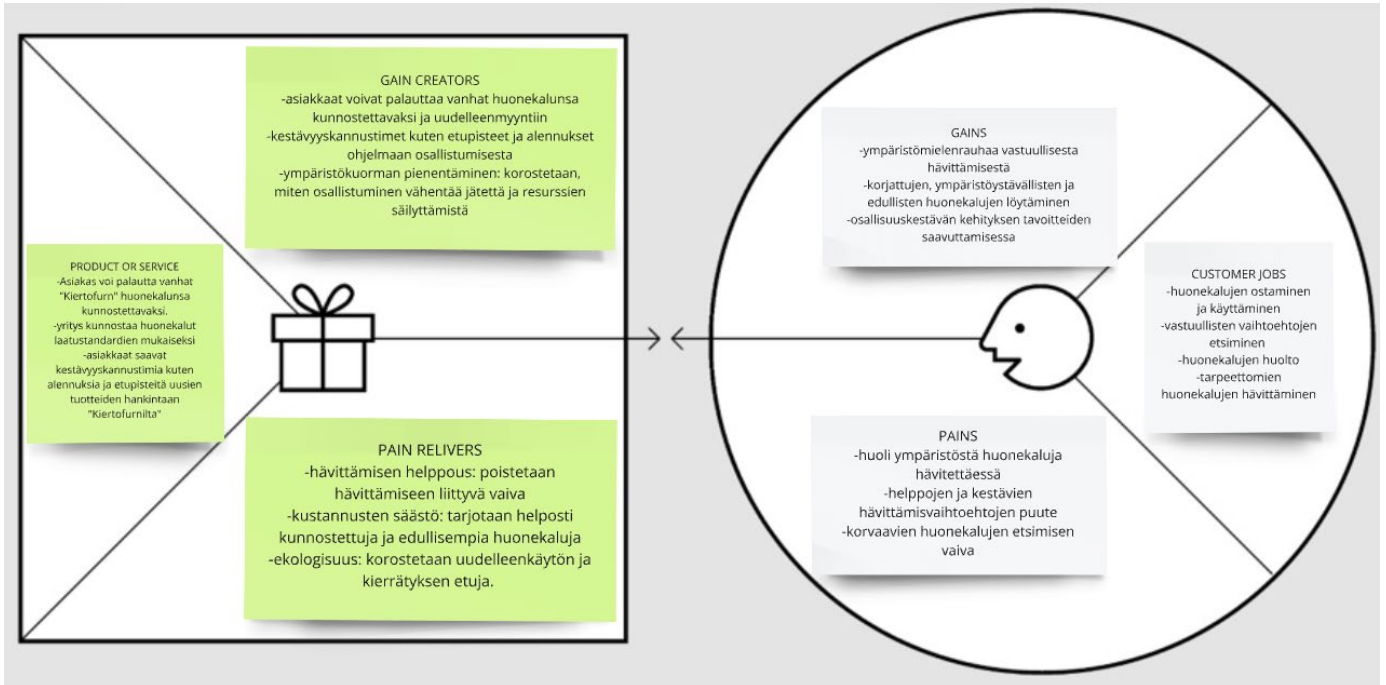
GAIN CREATORS
-asiakkaat voivat palauttaa vanhat huonekalunsa kunnostettavaksi ja uudelleenmyyntiin
-kestävyyskannustimet kuten etupisteet ja alennukset ohjelmaan osallistumisesta
-ympäristökuorman pienentäminen: korostetaan, miten osallistuminen vähentää jätettä ja resurssien säilyttämistä

PRODUCT OR SERVICE
-Asiakas voi palautta vanhat "Kiertofurn" huonekalunsa kunnostettavaksi.
-yritys kunnostaa huonekalut laatustandardien mukaiseksi
-asiakkaat saavat kestävyyskannustimia kuten alennuksia ja etupisteitä uusien tuotteiden hankintaan "Kiertofurnilta"

PAIN RELIVERS
-hävittämisen helppous: poistetaan hävittämiseen liittyvä vaiva
-kustannusten säästö: tarjotaan helposti kunnostettuja ja edullisempia huonekaluja
-ekologisuus: korostetaan uudelleenkäytön ja kierrätyksen etuja.

GAINS
-ympäristömielenrauhaa vastuullisesta hävittämisestä
-korjattujen, ympäristöystävällisten ja edullisten huonekalujen löytäminen
-osallisuuskestävän kehityksen tavoitteiden saavuttamisessa

CUSTOMER JOBS
-huonekalujen ostaminen ja käyttäminen
-vastuullisten vaihtoehtojen etsiminen
-huonekalujen huolto
-tarpeettomien huonekalujen hävittäminen

PAINS
-huoli ympäristöstä huonekaluja hävitettäessä
-helppojen ja kestävien hävittämisvaihtoehtojen puute
-korvaavien huonekalujen etsimisen vaiva